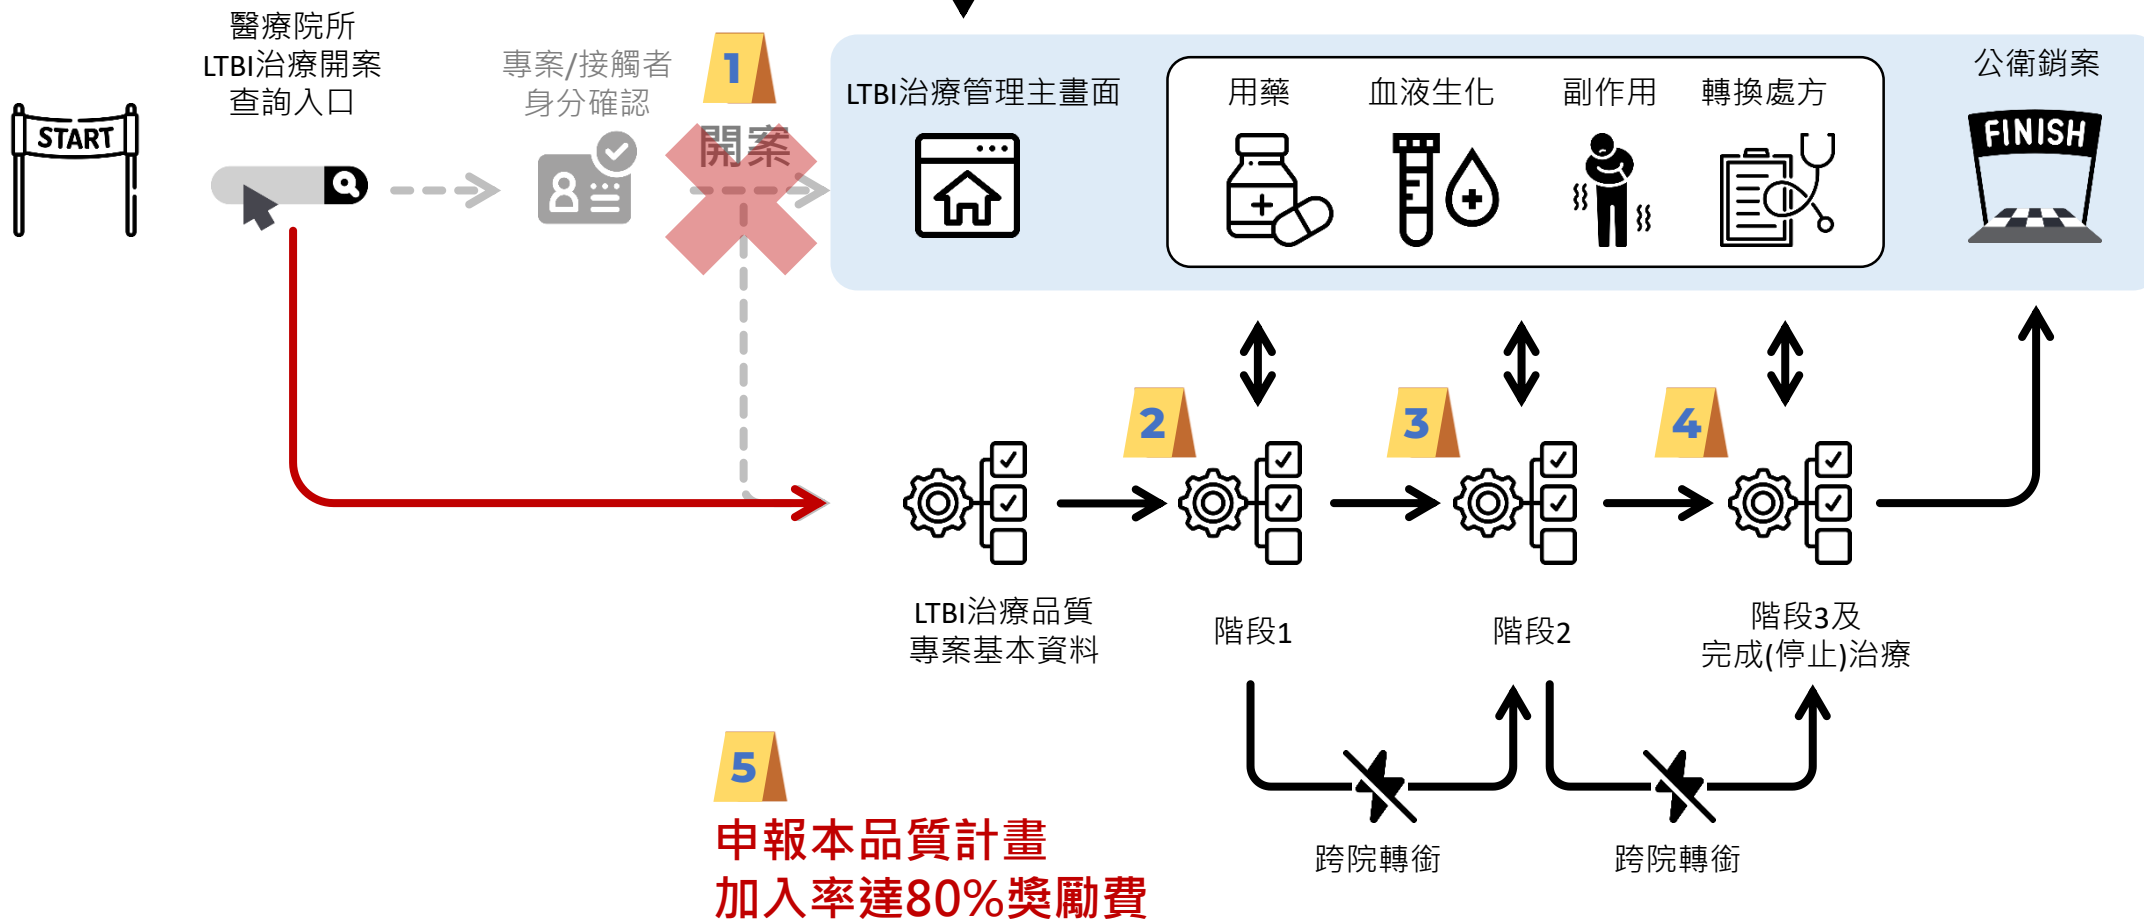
START

醫療院所
LTBI治療開案
查詢入口

專案/接觸者
身分確認

1

開案

LTBI治療管理主畫面

用藥

血液生化

副作用

轉換處方

公衛銷案

FINISH

2

3

4

LTBI治療品質
專案基本資料

階段1

階段2

階段3及
完成(停止)治療

5

申報本品質計畫
加入率達80%獎勵費

跨院轉銜

跨院轉銜